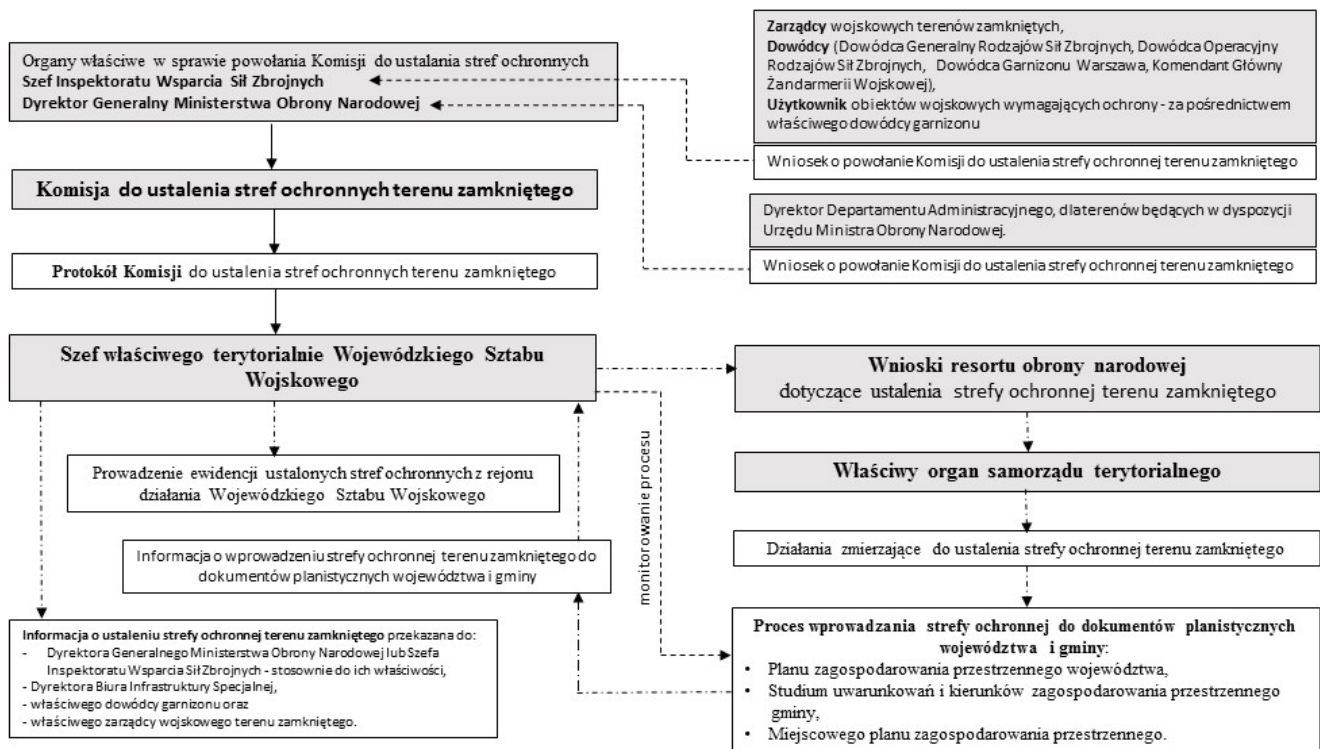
Organy właściwe w sprawie powołania Komisji do ustalania stref ochronnych
**Szef Inspektoratu Wsparcia Sił Zbrojnych**
**Dyrektor Generalny Ministerstwa Obrony Narodowej**

**Zarządcy** wojskowych terenów zamkniętych,
**Dowódcy** (Dowódca Generalny Rodzajów Sił Zbrojnych, Dowódca Operacyjny Rodzajów Sił Zbrojnych, Dowódca Garnizonu Warszawa, Komendant Główny Żandarmerii Wojskowej),
**Użytkownik** obiektów wojskowych wymagających ochrony - za pośrednictwem właściwego dowódcy garnizonu

Wniosek o powołanie Komisji do ustalenia strefy ochronnej terenu zamkniętego

**Komisja do ustalenia stref ochronnych terenu zamkniętego**

Dyrektor Departamentu Administracyjnego, dla terenów będących w dyspozycji Urzędu Ministra Obrony Narodowej.

Wniosek o powołanie Komisji do ustalenia strefy ochronnej terenu zamkniętego

**Protokół Komisji** do ustalenia stref ochronnych terenu zamkniętego

**Szef właściwego terytorialnie Wojewódzkiego Sztabu Wojskowego**

**Wnioski resortu obrony narodowej**
dotyczące ustalenia strefy ochronnej terenu zamkniętego

Prowadzenie ewidencji ustalonych stref ochronnych z rejonu działania Wojewódzkiego Sztabu Wojskowego

**Właściwy organ samorządu terytorialnego**

monitorowanie procesu

Informacja o wprowadzeniu strefy ochronnej terenu zamkniętego do dokumentów planistycznych województwa i gminy

Działania zmierzające do ustalenia strefy ochronnej terenu zamkniętego

**Informacja o ustaleniu strefy ochronnej terenu zamkniętego** przekazana do:
- Dyrektora Generalnego Ministerstwa Obrony Narodowej lub Szefa Inspektoratu Wsparcia Sił Zbrojnych - stosownie do ich właściwości,
- Dyrektora Biura Infrastruktury Specjalnej,
- właściwego dowódcy garnizonu oraz
- właściwego zarządcy wojskowego terenu zamkniętego.

**Proces wprowadzania strefy ochronnej do dokumentów planistycznych województwa i gminy**:
• Planu zagospodarowania przestrzennego województwa,
• Studium uwarunkowań i kierunków zagospodarowania przestrzennego gminy,
• Miejscowego planu zagospodarowania przestrzennego.